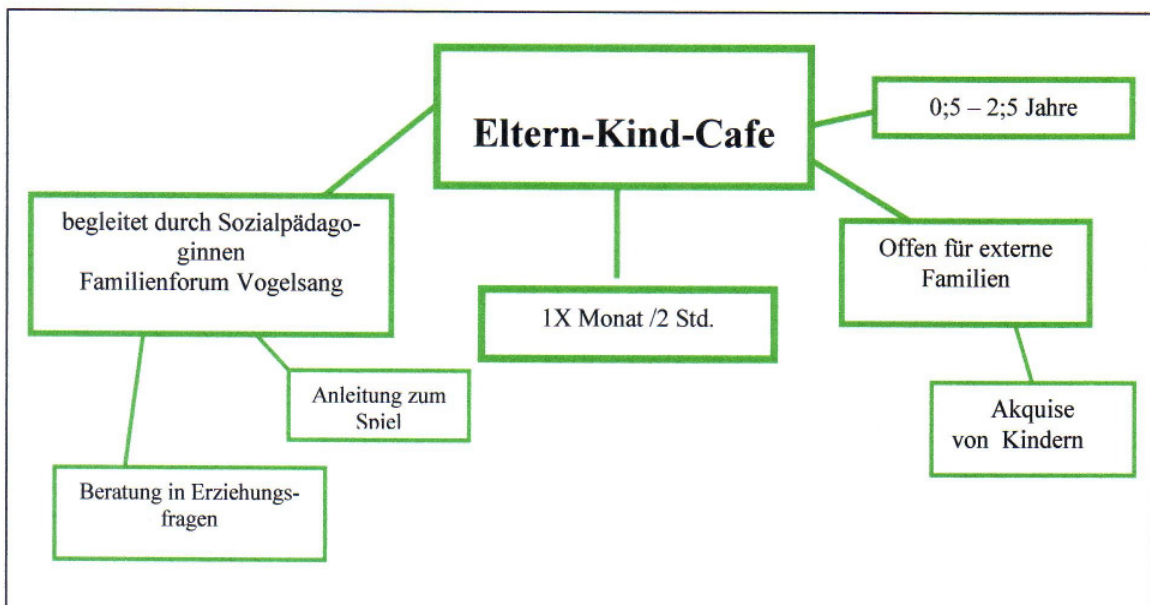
Eltern-Kind-Cafe

0;5 – 2;5 Jahre

begleitet durch Sozialpädagoginnen Familienforum Vogelsang

1X Monat /2 Std.

Offen für externe Familien

Anleitung zum Spiel

Akquise von Kindern

Beratung in Erziehungsfragen